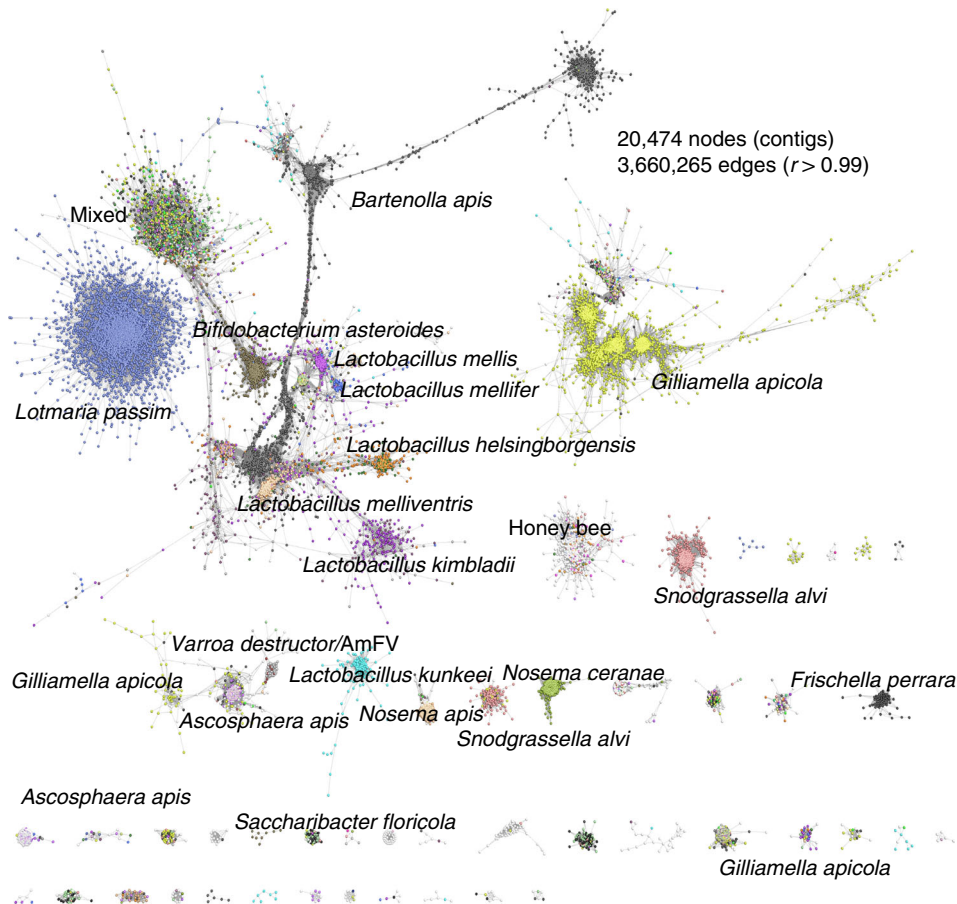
20,474 nodes (contigs)
3,660,265 edges ($r > 0.99$)

Bartenolla apis

Mixed

Bifidobacterium asteroides

Lactobacillus mellis

Lactobacillus mellifer

Gilliamella apicola

Lotmaria passim

Lactobacillus helsingborgensis

Lactobacillus melliventris

Honey bee

Lactobacillus kimbladii

Snodgrassella alvi

Varroa destructor/AmFV

Gilliamella apicola

Lactobacillus kunkeei

Nosema ceranae

Frischella perrara

Ascosphaera apis

Nosema apis

Snodgrassella alvi

Ascosphaera apis

Saccharibacter floricola

Gilliamella apicola